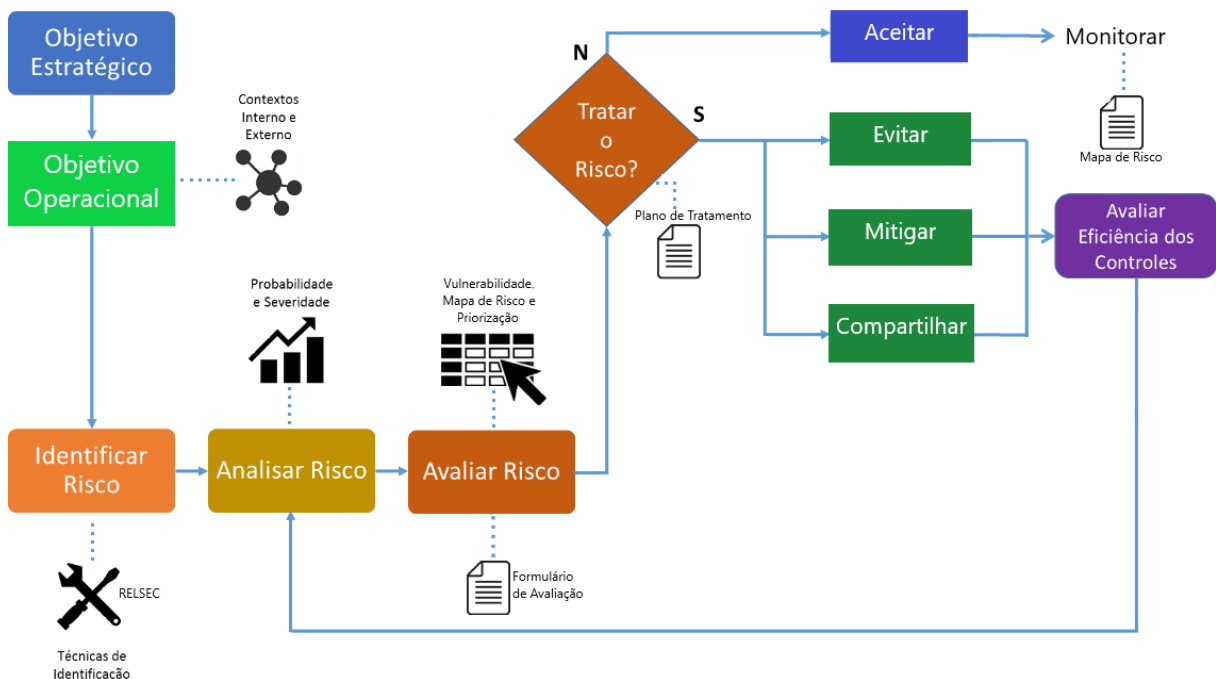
Objetivo Estratégico

Objetivo Operacional

Contextos Interno e Externo

Probabilidade e Severidade

Vulnerabilidade. Mapa de Risco e Priorização

N

Tratar o Risco?

S

Plano de Tratamento

Aceitar

Monitorar

Mapa de Risco

Evitar

Mitigar

Compartilhar

Avaliar Eficiência dos Controles

Identificar Risco

Analisar Risco

Avaliar Risco

Formulário de Avaliação

RELSEC

Técnicas de Identificação